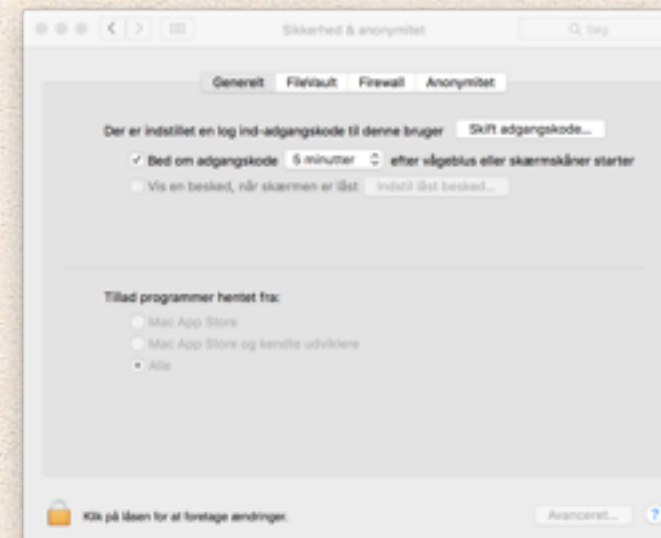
Sikkerhed & anonymitet

Søg

Generelt FileVault Firewall Anonymitet

Der er indstillet en log ind-adgangskode til denne bruger Skift adgangskode...

✓ Bed om adgangskode 5 minutter efter vågeblus eller skærmskåner starter

Vis en besked, når skærmen er låst Indstil låst besked...

Tillad programmer hentet fra:

Mac App Store

Mac App Store og kendte udviklere

Alle

Klik på låsen for at foretage ændringer.

Avanceret...

?